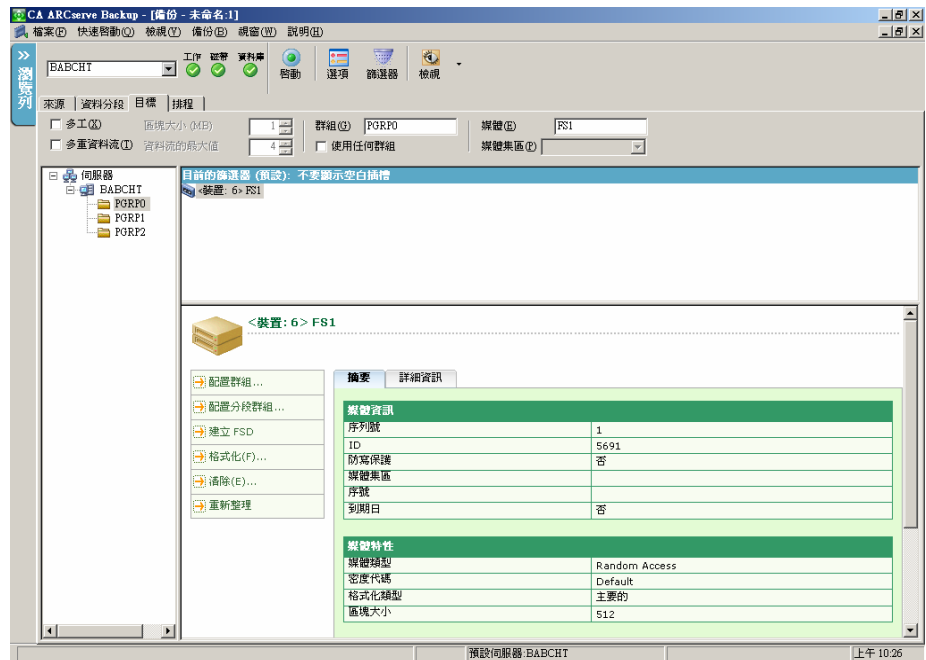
CA ARCserve Backup - [備份 - 未命名:1]

檔案(F) 快速啓動(Q) 檢視(V) 備份(B) 視窗(W) 說明(H)

瀏覽列

BABCHT

工作 磁帶 資料庫

啓動 選項 篩選器 檢視

來源 資料分段 目標 排程

多工(X) 區塊大小 (MB) 1

多重資料流(I) 資料流的最大值 4

群組(G) PGRP0

使用任何群組

媒體(E) FS1

媒體集區(P)

伺服器
BABCHT
PGRP0
PGRP1
PGRP2

目前的篩選器 (預設): 不要顯示空白插槽

<裝置: 6> FS1

<裝置: 6> FS1

配置群組...
配置分段群組...
建立 FSD
格式化(F)...
清除(E)...
重新整理

摘要 詳細資訊

| 媒體資訊 | |
|---|---|
| 序列號 | 1 |
| ID | 5691 |
| 防寫保護 | 否 |
| 媒體集區 | |
| 序號 | |
| 到期日 | 否 |

| 媒體特性 | |
|---|---|
| 媒體類型 | Random Access |
| 密度代碼 | Default |
| 格式化類型 | 主要的 |
| 區塊大小 | 512 |

預設伺服器:BABCHT

上午 10:26